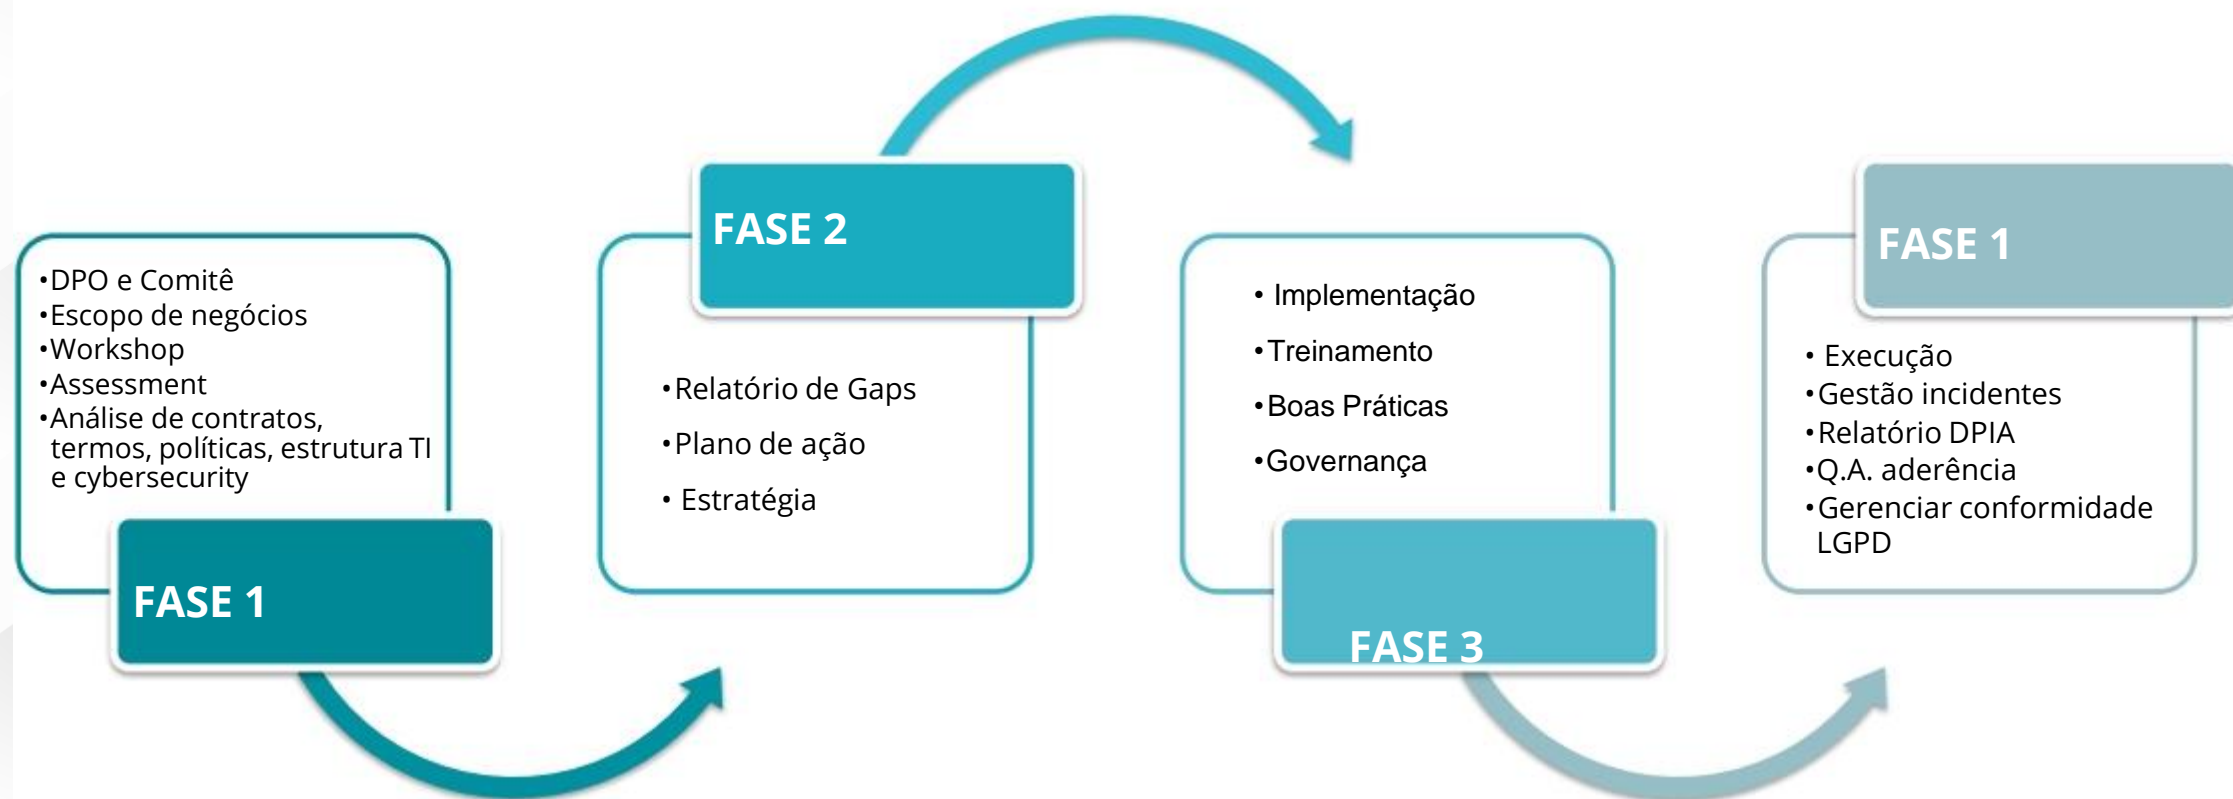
•DPO e Comitê
•Escopo de negócios
•Workshop
•Assessment
•Análise de contratos, termos, políticas, estrutura TI e cybersecurity

FASE 1

FASE 2

•Relatório de Gaps
•Plano de ação
• Estratégia

• Implementação
•Treinamento
•Boas Práticas
•Governança

FASE 3

FASE 1

• Execução
•Gestão incidentes
•Relatório DPIA
•Q.A. aderência
•Gerenciar conformidade LGPD